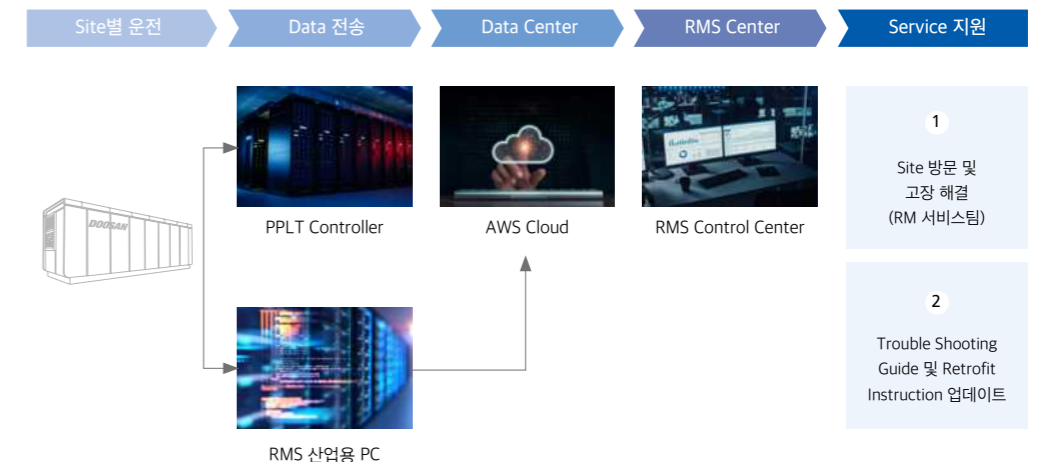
Site별 운전
Data 전송
Data Center
RMS Center
Service 지원

DOOSAN

PPLT Controller

AWS Cloud

RMS Control Center

RMS 산업용 PC

1

Site 방문 및 고장 해결 (RM 서비스팀)

2

Trouble Shooting Guide 및 Retrofit Instruction 업데이트